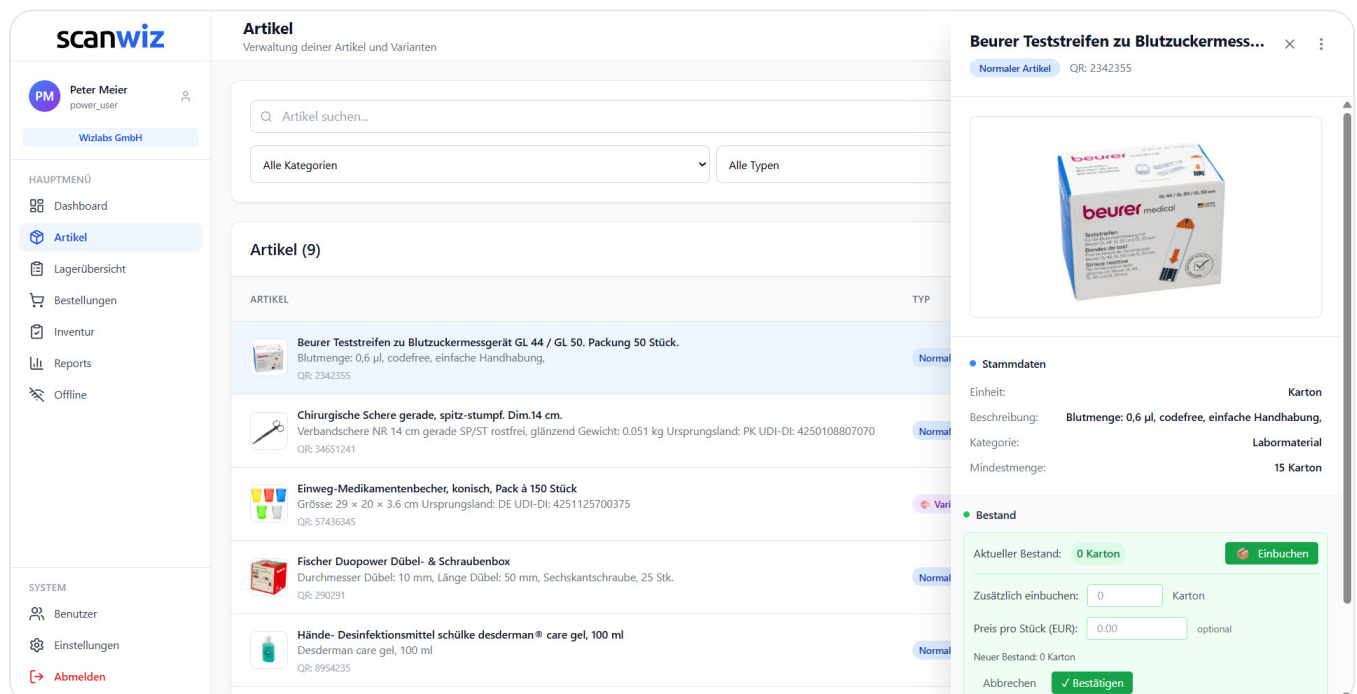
scanwiz

PM Peter Meier
power_user

Wizlabs GmbH

HAUPTMENÜ
Dashboard
Artikel
Lagerübersicht
Bestellungen
Inventur
Reports
Offline

SYSTEM
Benutzer
Einstellungen
Abmelden

Artikel
Verwaltung deiner Artikel und Varianten

Artikel suchen...

Alle Kategorien
Alle Typen

Artikel (9)

| ARTIKEL | TYP |
|---|---|
| Beurer Teststreifen zu Blutzuckermessgerät GL 44 / GL 50. Packung 50 Stück. Blutmenge: 0,6 µl, codefree, einfache Handhabung, QR: 2342355 | Normal |
| Chirurgische Schere gerade, spitz-stumpf. Dim.14 cm. Verbandschere NR 14 cm gerade SP/ST rostfrei, glänzend Gewicht: 0.051 kg Ursprungsland: PK UDI-DI: 4250108807070 QR: 34651241 | Normal |
| Einweg-Medikamentenbecher, konisch, Pack à 150 Stück Grösse: 29 × 20 × 3.6 cm Ursprungsland: DE UDI-DI: 4251125700375 QR: 57436345 | Vari |
| Fischer Duopower Dübel- & Schraubenbox Durchmesser Dübel: 10 mm, Länge Dübel: 50 mm, Sechskantschraube, 25 Stk. QR: 290291 | Normal |
| Hände- Desinfektionsmittel schülke desderman® care gel, 100 ml Desderman care gel, 100 ml QR: 8954235 | Normal |

Beurer Teststreifen zu Blutzuckermess...
Normaler Artikel QR: 2342355

beurer medical
GL 44 / GL 50 / GL 50 evo
Teststreifen
Bandes de test
Strisce reattive

Stammdaten
Einheit: Karton
Beschreibung: Blutmenge: 0,6 µl, codefree, einfache Handhabung,
Kategorie: Labormaterial
Mindestmenge: 15 Karton

Bestand
Aktueller Bestand: 0 Karton
Einbuchen
Zusätzlich einbuchen: 0 Karton
Preis pro Stück (EUR): 0.00 optional
Neuer Bestand: 0 Karton
Abbrechen
✓ Bestätigen